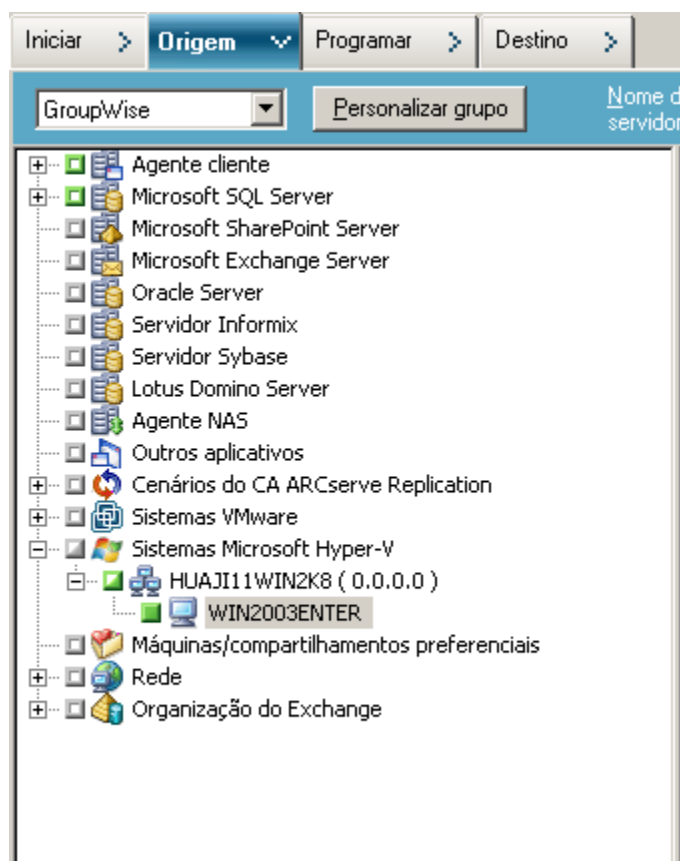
Iniciar
Origem
Programar
Destino

GroupWise
Personalizar grupo
Nome d
servidor

Agente cliente
Microsoft SQL Server
Microsoft SharePoint Server
Microsoft Exchange Server
Oracle Server
Servidor Informix
Servidor Sybase
Lotus Domino Server
Agente NAS
Outros aplicativos
Cenários do CA ARCserve Replication
Sistemas VMware
Sistemas Microsoft Hyper-V
HUAJI11WIN2K8 ( 0.0.0.0 )
WIN2003ENTER
Máquinas/compartilhamentos preferenciais
Rede
Organização do Exchange